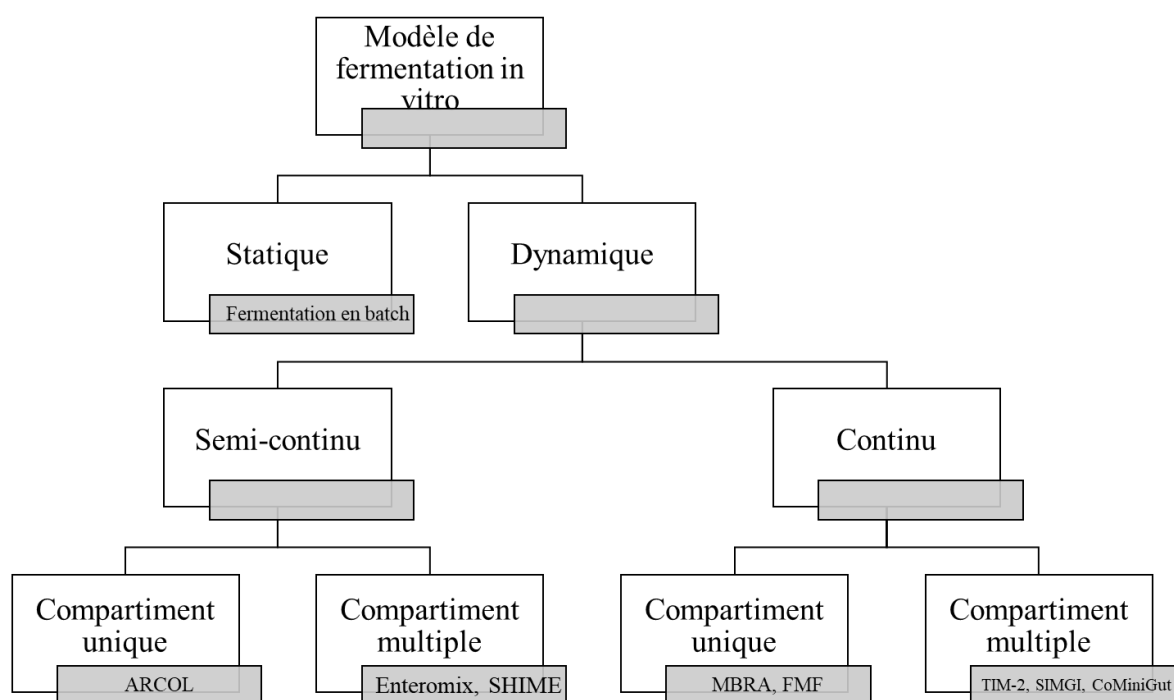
Modèle de fermentation in vitro

Statique

Fermentation en batch

Dynamique

Semi-continu

Continu

Compartiment unique

ARCOL

Compartiment multiple

Enteromix, SHIME

Compartiment unique

MBRA, FMF

Compartiment multiple

TIM-2, SIMGI, CoMiniGut